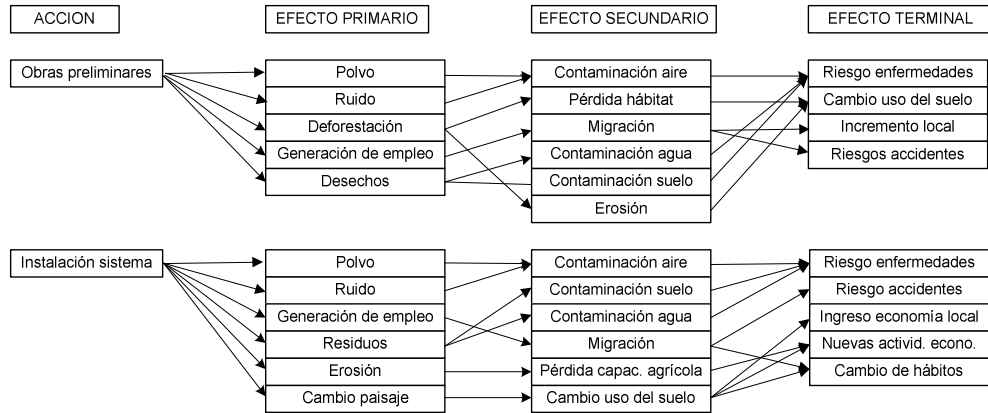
ACCION

EFECTO PRIMARIO

EFECTO SECUNDARIO

EFECTO TERMINAL

Obras preliminares

Polvo
Ruido
Deforestación
Generación de empleo
Desechos

Contaminación aire
Pérdida hábitat
Migración
Contaminación agua
Contaminación suelo
Erosión

Riesgo enfermedades
Cambio uso del suelo
Incremento local
Riesgos accidentes

Instalación sistema

Polvo
Ruido
Generación de empleo
Residuos
Erosión
Cambio paisaje

Contaminación aire
Contaminación suelo
Contaminación agua
Migración
Pérdida capac. agrícola
Cambio uso del suelo

Riesgo enfermedades
Riesgo accidentes
Ingreso economía local
Nuevas activid. econo.
Cambio de hábitos